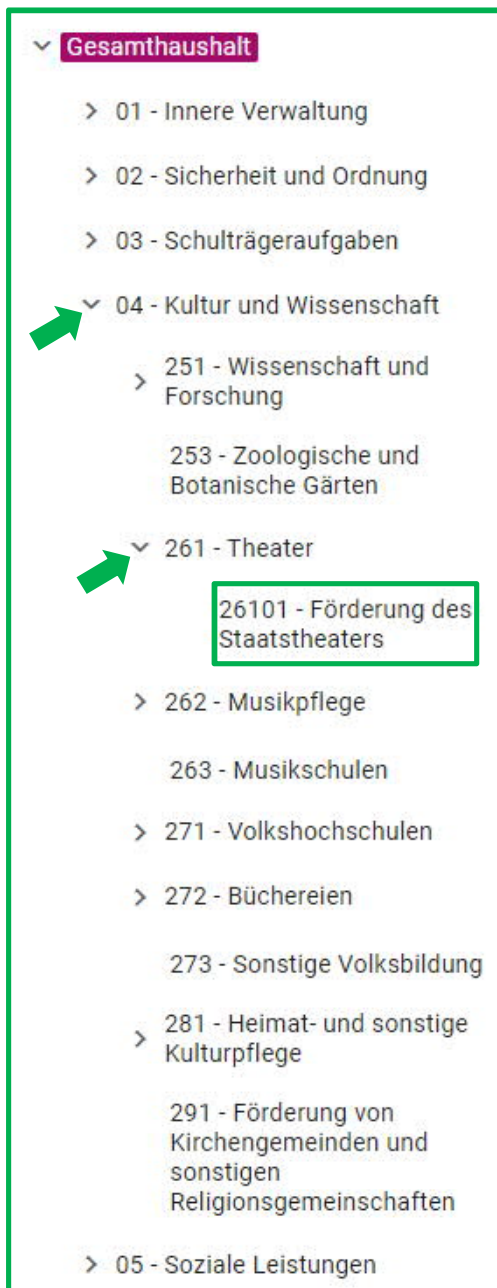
Gesamthaushalt

01 - Innere Verwaltung

02 - Sicherheit und Ordnung

03 - Schulträgeraufgaben

04 - Kultur und Wissenschaft

251 - Wissenschaft und Forschung

253 - Zoologische und Botanische Gärten

261 - Theater

26101 - Förderung des Staatstheaters

262 - Musikpflege

263 - Musikschulen

271 - Volkshochschulen

272 - Büchereien

273 - Sonstige Volksbildung

281 - Heimat- und sonstige Kulturpflege

291 - Förderung von Kirchengemeinden und sonstigen Religionsgemeinschaften

05 - Soziale Leistungen